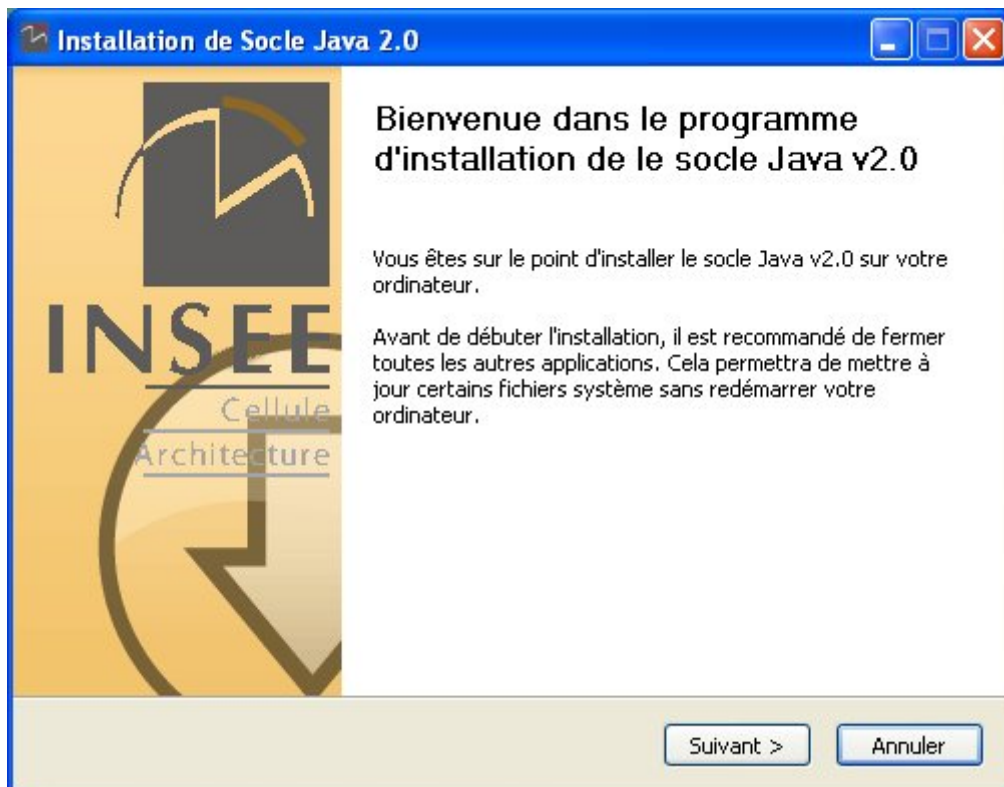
Installation de Socle Java 2.0

INSEE
Cellule
Architecture

Bienvenue dans le programme d'installation de le socle Java v2.0

Vous êtes sur le point d'installer le socle Java v2.0 sur votre ordinateur.

Avant de débuter l'installation, il est recommandé de fermer toutes les autres applications. Cela permettra de mettre à jour certains fichiers système sans redémarrer votre ordinateur.

Suivant >
Annuler